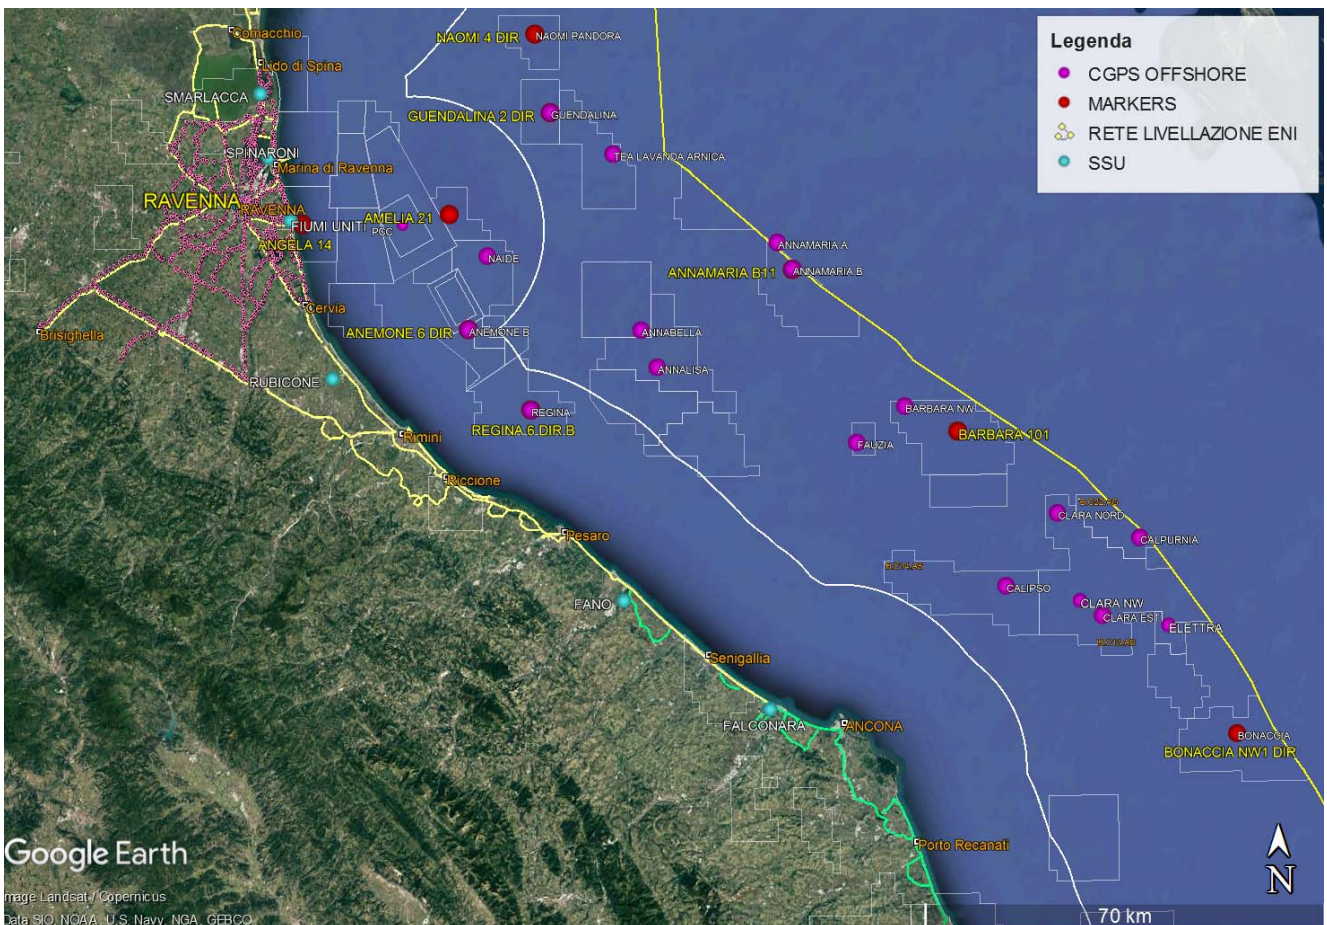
Legenda
CGPS OFFSHORE
MARKERS
RETE LIVELLAZIONE ENI
SSU

Comacchio
Lido di Spina
SMARLACCA
SPINARONI
Marina di Ravenna
RAVENNA
RAVENNA
FIUMI UNITI
ANGELA 14
AMELIA 21
PCC
Cervia
Brisighella
RUBICONE
Rimini
Riccione
Pesaro
FANO
Senigallia
FALCONARA
ANCONA
Porto Recanati

NAOMI 4 DIR
NAOMI PANDORA
GUENDALINA 2 DIR
GUENDALINA
TEA LAVANDA ARNICA
NAIDE
ANNAMARIA A
ANNAMARIA B11
ANNAMARIA B
ANEMONE 6 DIR
ANEMONE B
ANNABELLA
ANNALISA
REGINA
REGINA 6 DIR B
BARBARA NW
FAUZIA
BARBARA 101
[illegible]
CLARA NORD
CALPURNIA
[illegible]
CALIPSO
CLARA NW
CLARA EST
ELETTRA
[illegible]
BONACCIA
BONACCIA NW1 DIR

Google Earth
Image Landsat / Copernicus
Data SIO, NOAA, U.S. Navy, NGA, GEBCO
70 km
N